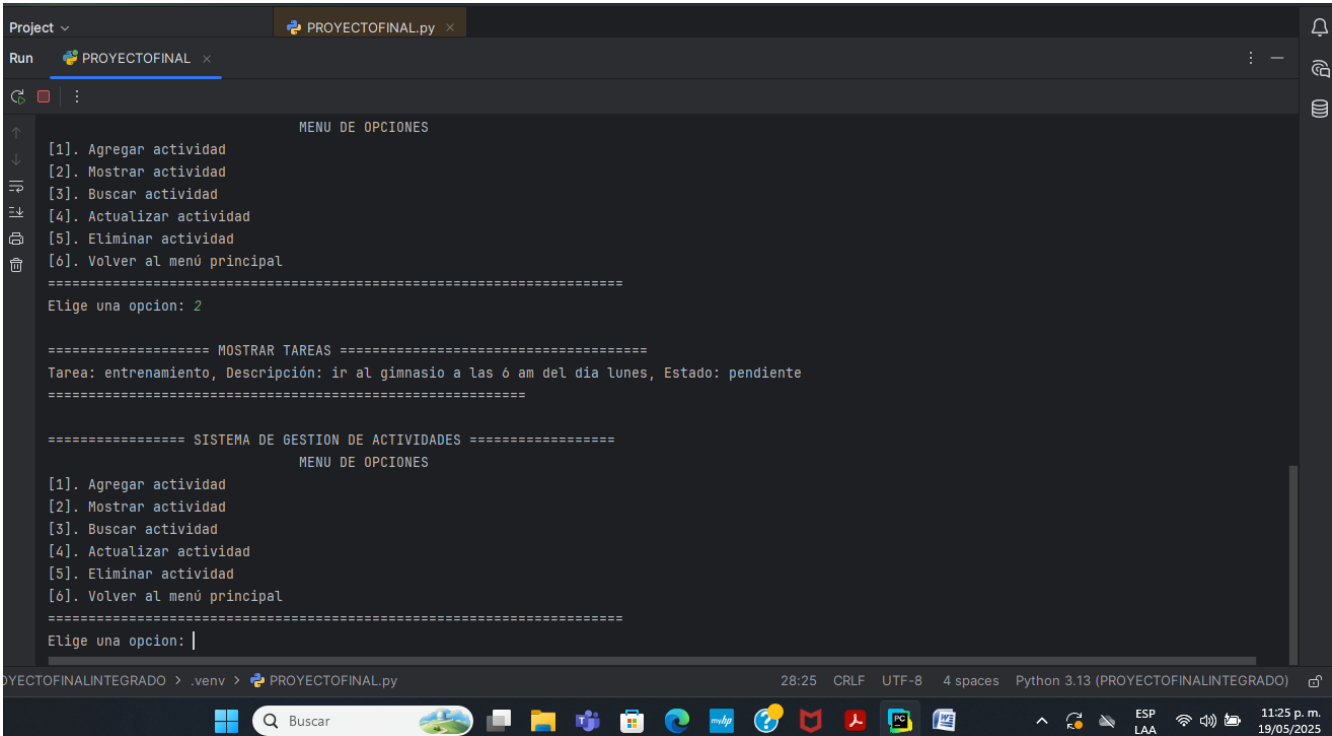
Project ⌄
PROYECTOFINAL.py ×
Run
PROYECTOFINAL ×

MENU DE OPCIONES
[1]. Agregar actividad
[2]. Mostrar actividad
[3]. Buscar actividad
[4]. Actualizar actividad
[5]. Eliminar actividad
[6]. Volver al menú principal
========================================================================
Elige una opcion: 2

==================== MOSTRAR TAREAS ======================================
Tarea: entrenamiento, Descripción: ir al gimnasio a las 6 am del dia lunes, Estado: pendiente
============================================================

================ SISTEMA DE GESTION DE ACTIVIDADES ==================
MENU DE OPCIONES
[1]. Agregar actividad
[2]. Mostrar actividad
[3]. Buscar actividad
[4]. Actualizar actividad
[5]. Eliminar actividad
[6]. Volver al menú principal
========================================================================
Elige una opcion: |

YECTOFINALINTEGRADO > .venv > PROYECTOFINAL.py
28:25 CRLF UTF-8 4 spaces Python 3.13 (PROYECTOFINALINTEGRADO)

Buscar
ESP LAA
11:25 p. m. 19/05/2025